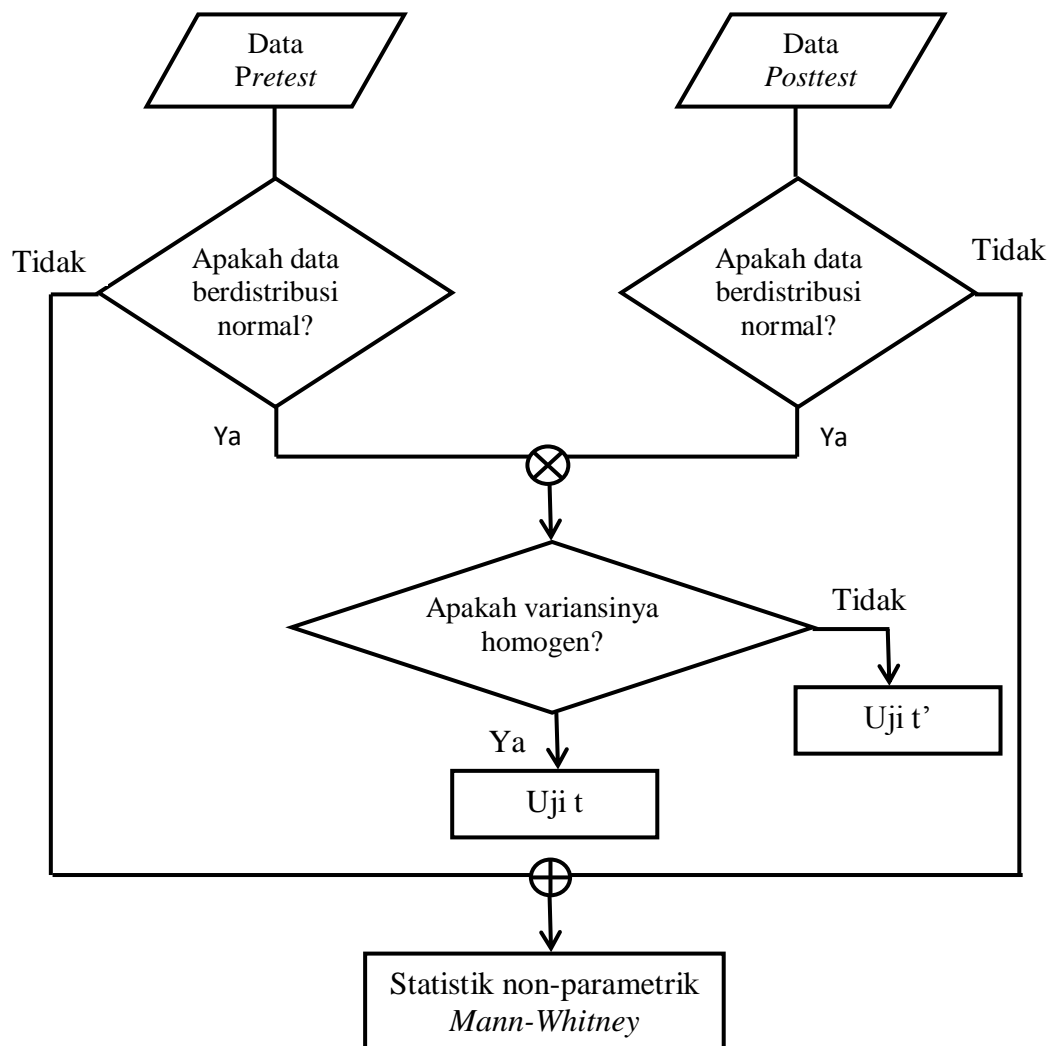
Data Pretest

Data Posttest

Tidak

Apakah data berdistribusi normal?

Apakah data berdistribusi normal?

Tidak

Ya

Ya

Apakah variansinya homogen?

Tidak

Uji t’

Ya

Uji t

Statistik non-parametrik Mann-Whitney